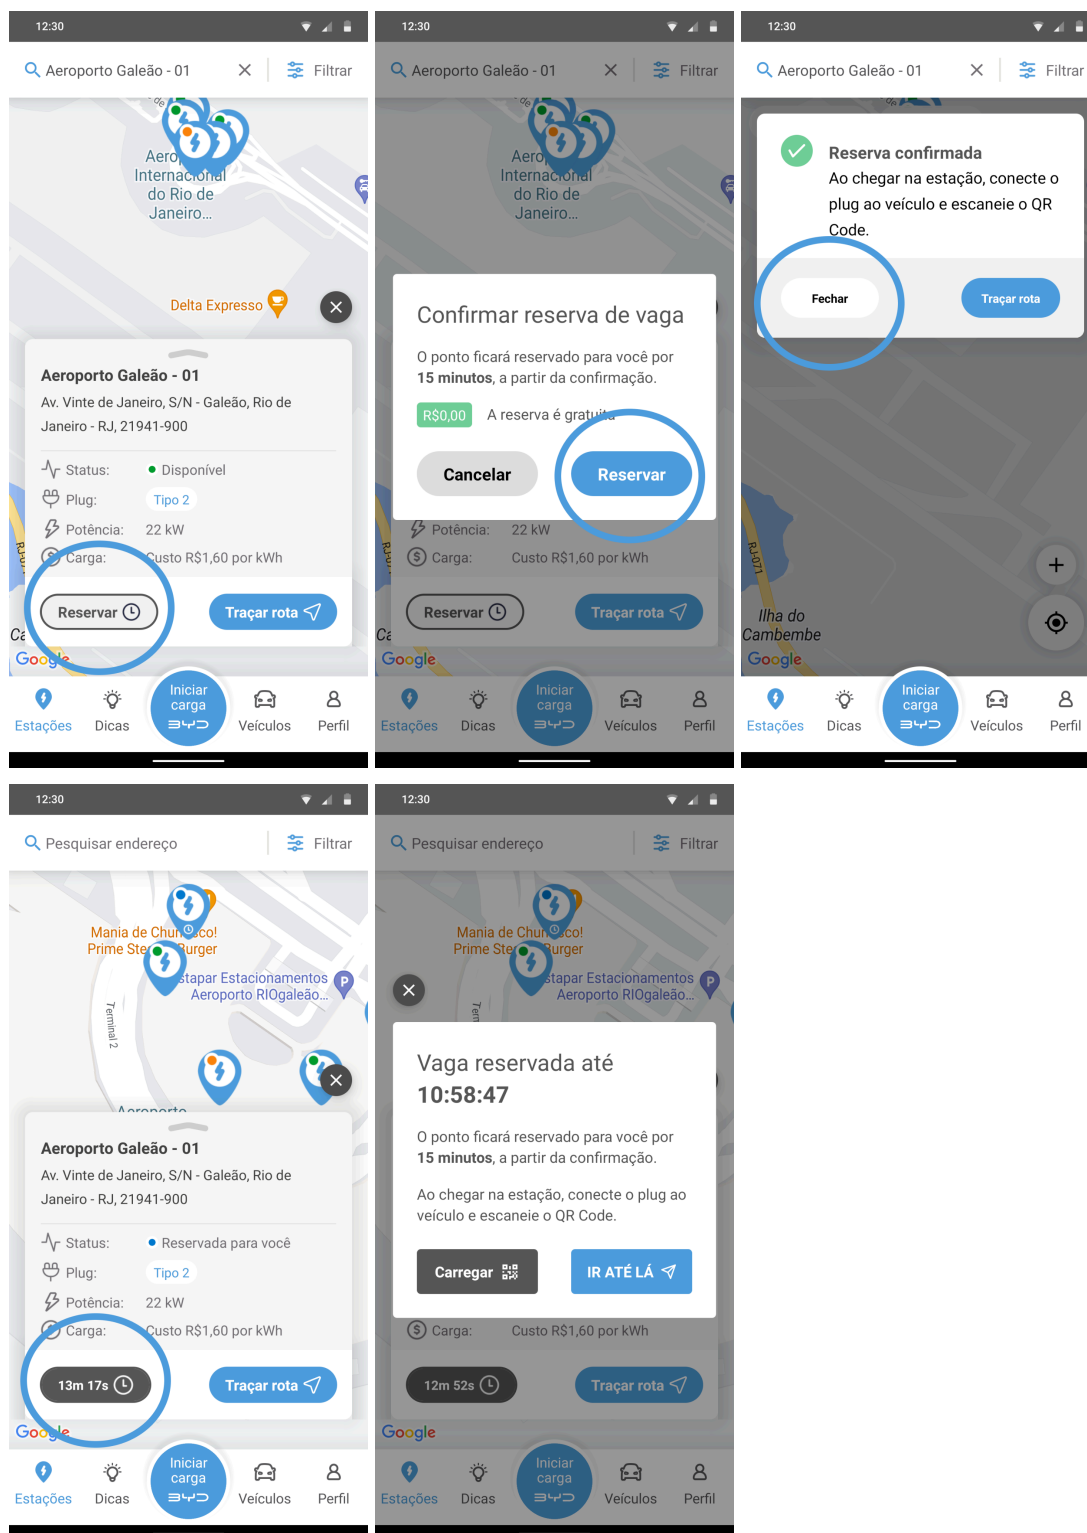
12:30

Aeroporto Galeão - 01

Filtrar

Aeroporto Internacional do Rio de Janeiro...

Delta Expresso

Aeroporto Galeão - 01

Av. Vinte de Janeiro, S/N - Galeão, Rio de Janeiro - RJ, 21941-900

Status: Disponível

Plug: Tipo 2

Potência: 22 kW

Carga: Custo R$1,60 por kWh

Reservar

Traçar rota

Google

Estações Dicas Iniciar carga BYD Veículos Perfil

12:30

Aeroporto Galeão - 01

Filtrar

Confirmar reserva de vaga

O ponto ficará reservado para você por **15 minutos**, a partir da confirmação.

R$0,00 A reserva é gratuita

Cancelar

Reservar

Potência: 22 kW

Carga: Custo R$1,60 por kWh

Reservar

Traçar rota

Estações Dicas Iniciar carga BYD Veículos Perfil

12:30

Aeroporto Galeão - 01

Filtrar

Reserva confirmada

Ao chegar na estação, conecte o plug ao veículo e escaneie o QR Code.

Fechar

Traçar rota

RJ-071

Ilha do Cambembe

Google

Estações Dicas Iniciar carga BYD Veículos Perfil

12:30

Pesquisar endereço

Filtrar

Mania de Churrasco! Prime Steak Burger

Estapar Estacionamentos Aeroporto RIOgaleão...

Terminal 2

Aeroporto Galeão - 01

Av. Vinte de Janeiro, S/N - Galeão, Rio de Janeiro - RJ, 21941-900

Status: Reservada para você

Plug: Tipo 2

Potência: 22 kW

Carga: Custo R$1,60 por kWh

13m 17s

Traçar rota

Estações Dicas Iniciar carga BYD Veículos Perfil

12:30

Pesquisar endereço

Filtrar

Vaga reservada até 10:58:47

O ponto ficará reservado para você por **15 minutos**, a partir da confirmação.

Ao chegar na estação, conecte o plug ao veículo e escaneie o QR Code.

Carregar

IR ATÉ LÁ

Carga: Custo R$1,60 por kWh

12m 52s

Traçar rota

Google

Estações Dicas Iniciar carga BYD Veículos Perfil